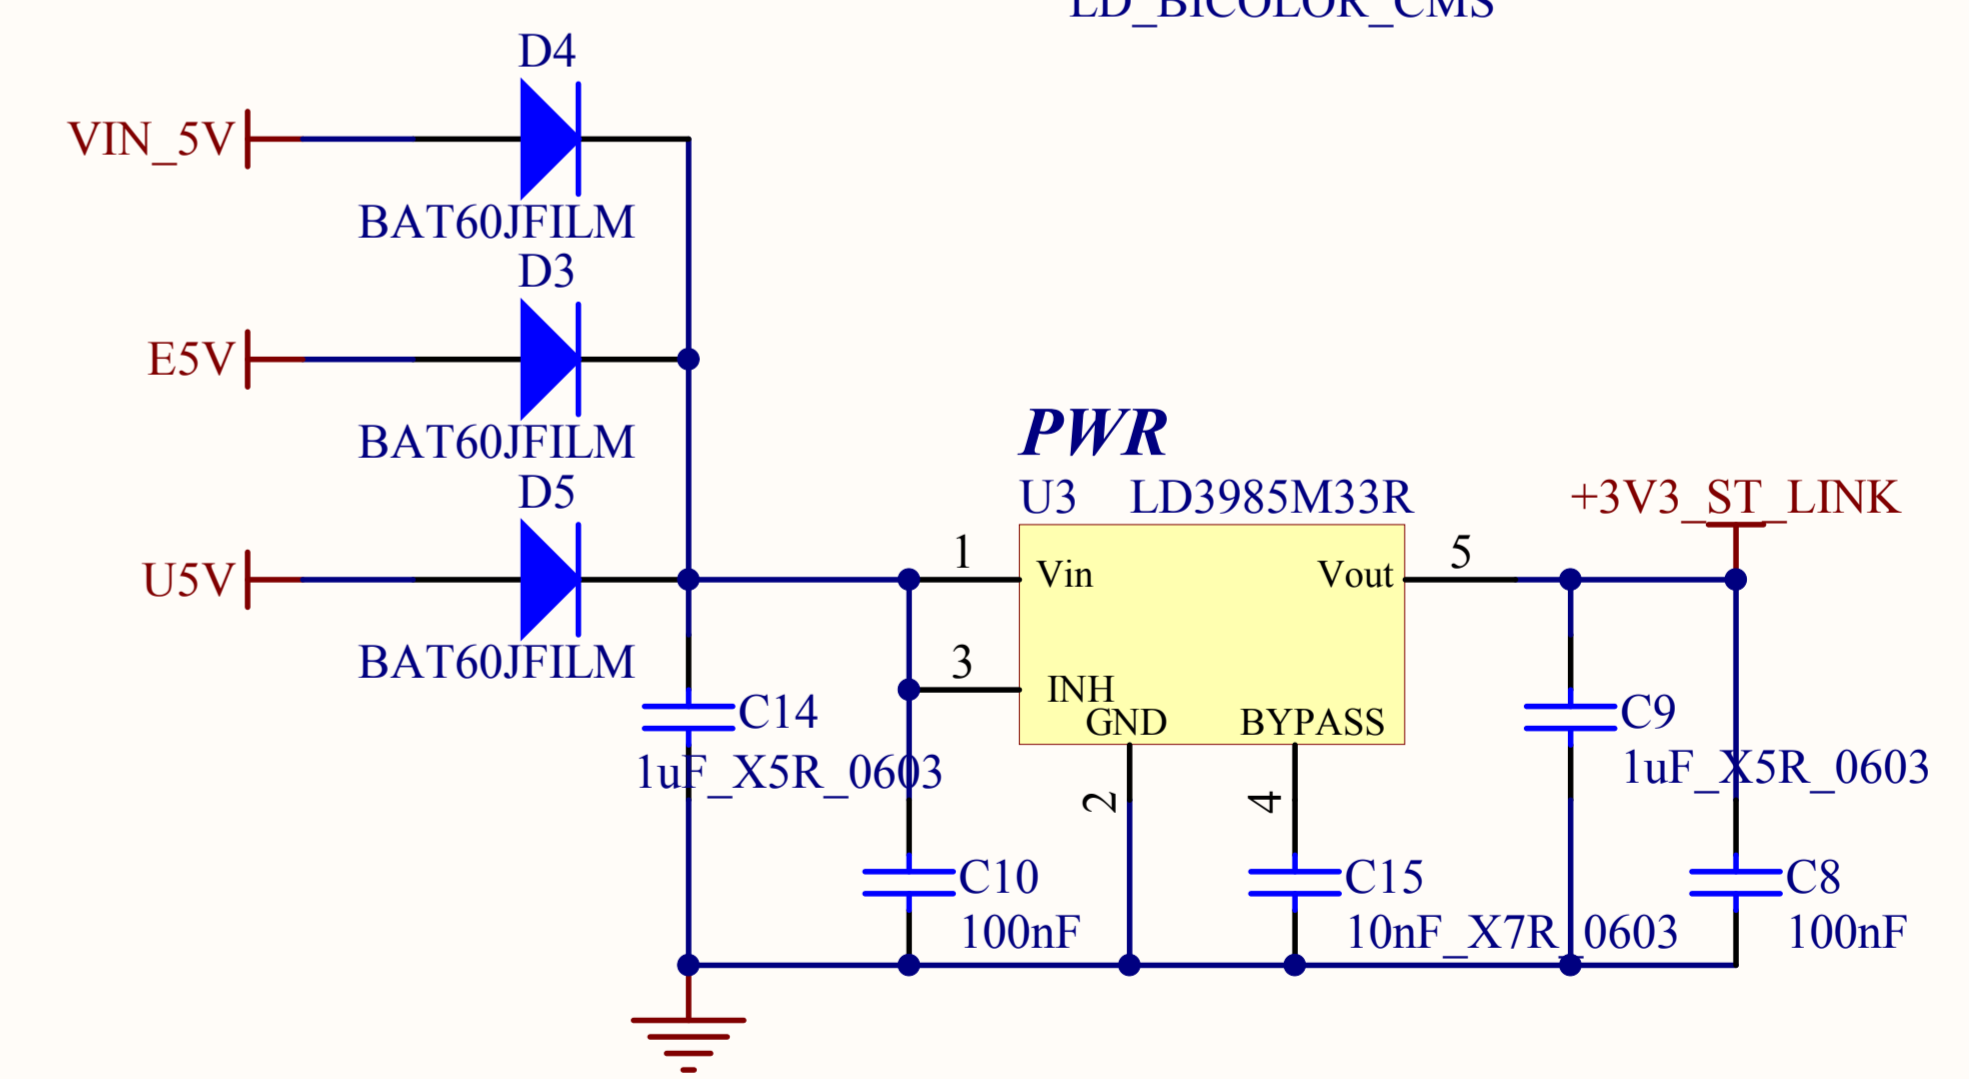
LD_BICOLOR_CMS

D4
VIN_5V
BAT60JFILM
D3
E5V
BAT60JFILM
D5
U5V
BAT60JFILM

PWR
U3 LD3985M33R
+3V3_ST_LINK
1
Vin
Vout
5
3
INH
GND
BYPASS
2
4

C14
1uF_X5R_0603
C10
100nF
C15
10nF_X7R_0603
C9
1uF_X5R_0603
C8
100nF